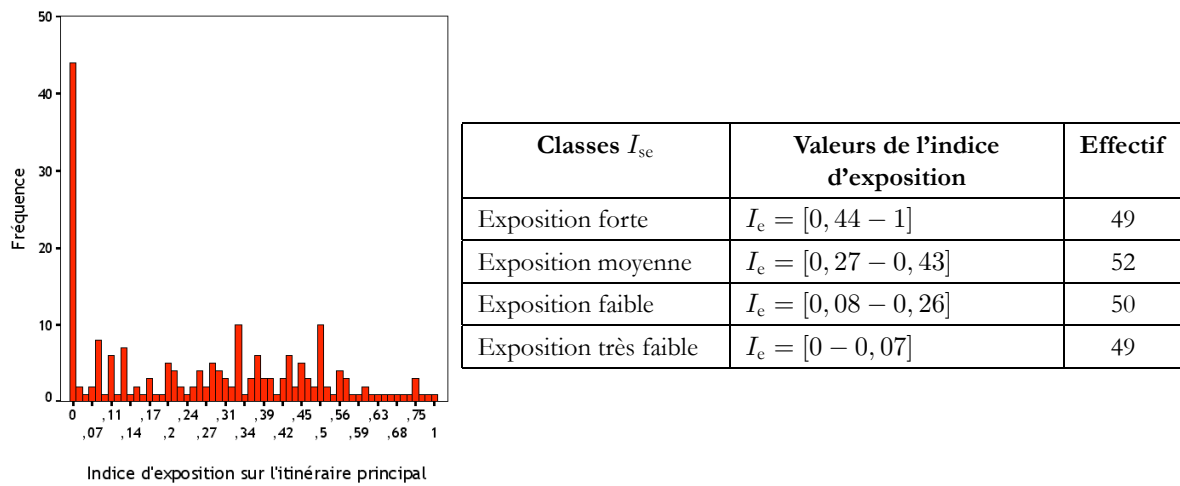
50
40
30
20
10
0
Fréquence
0 ,11 ,17 ,24 ,31 ,39 ,45 ,56 ,63 ,75
,07 ,14 ,2 ,27 ,34 ,42 ,5 ,59 ,68 1
Indice d'exposition sur l'itinéraire principal

| Classes $I_{\text{se}}$ | Valeurs de l'indice d'exposition | Effectif |
|---|---|---|
| Exposition forte | $I_{\text{e}} = [0,44 - 1]$ | 49 |
| Exposition moyenne | $I_{\text{e}} = [0,27 - 0,43]$ | 52 |
| Exposition faible | $I_{\text{e}} = [0,08 - 0,26]$ | 50 |
| Exposition très faible | $I_{\text{e}} = [0 - 0,07]$ | 49 |